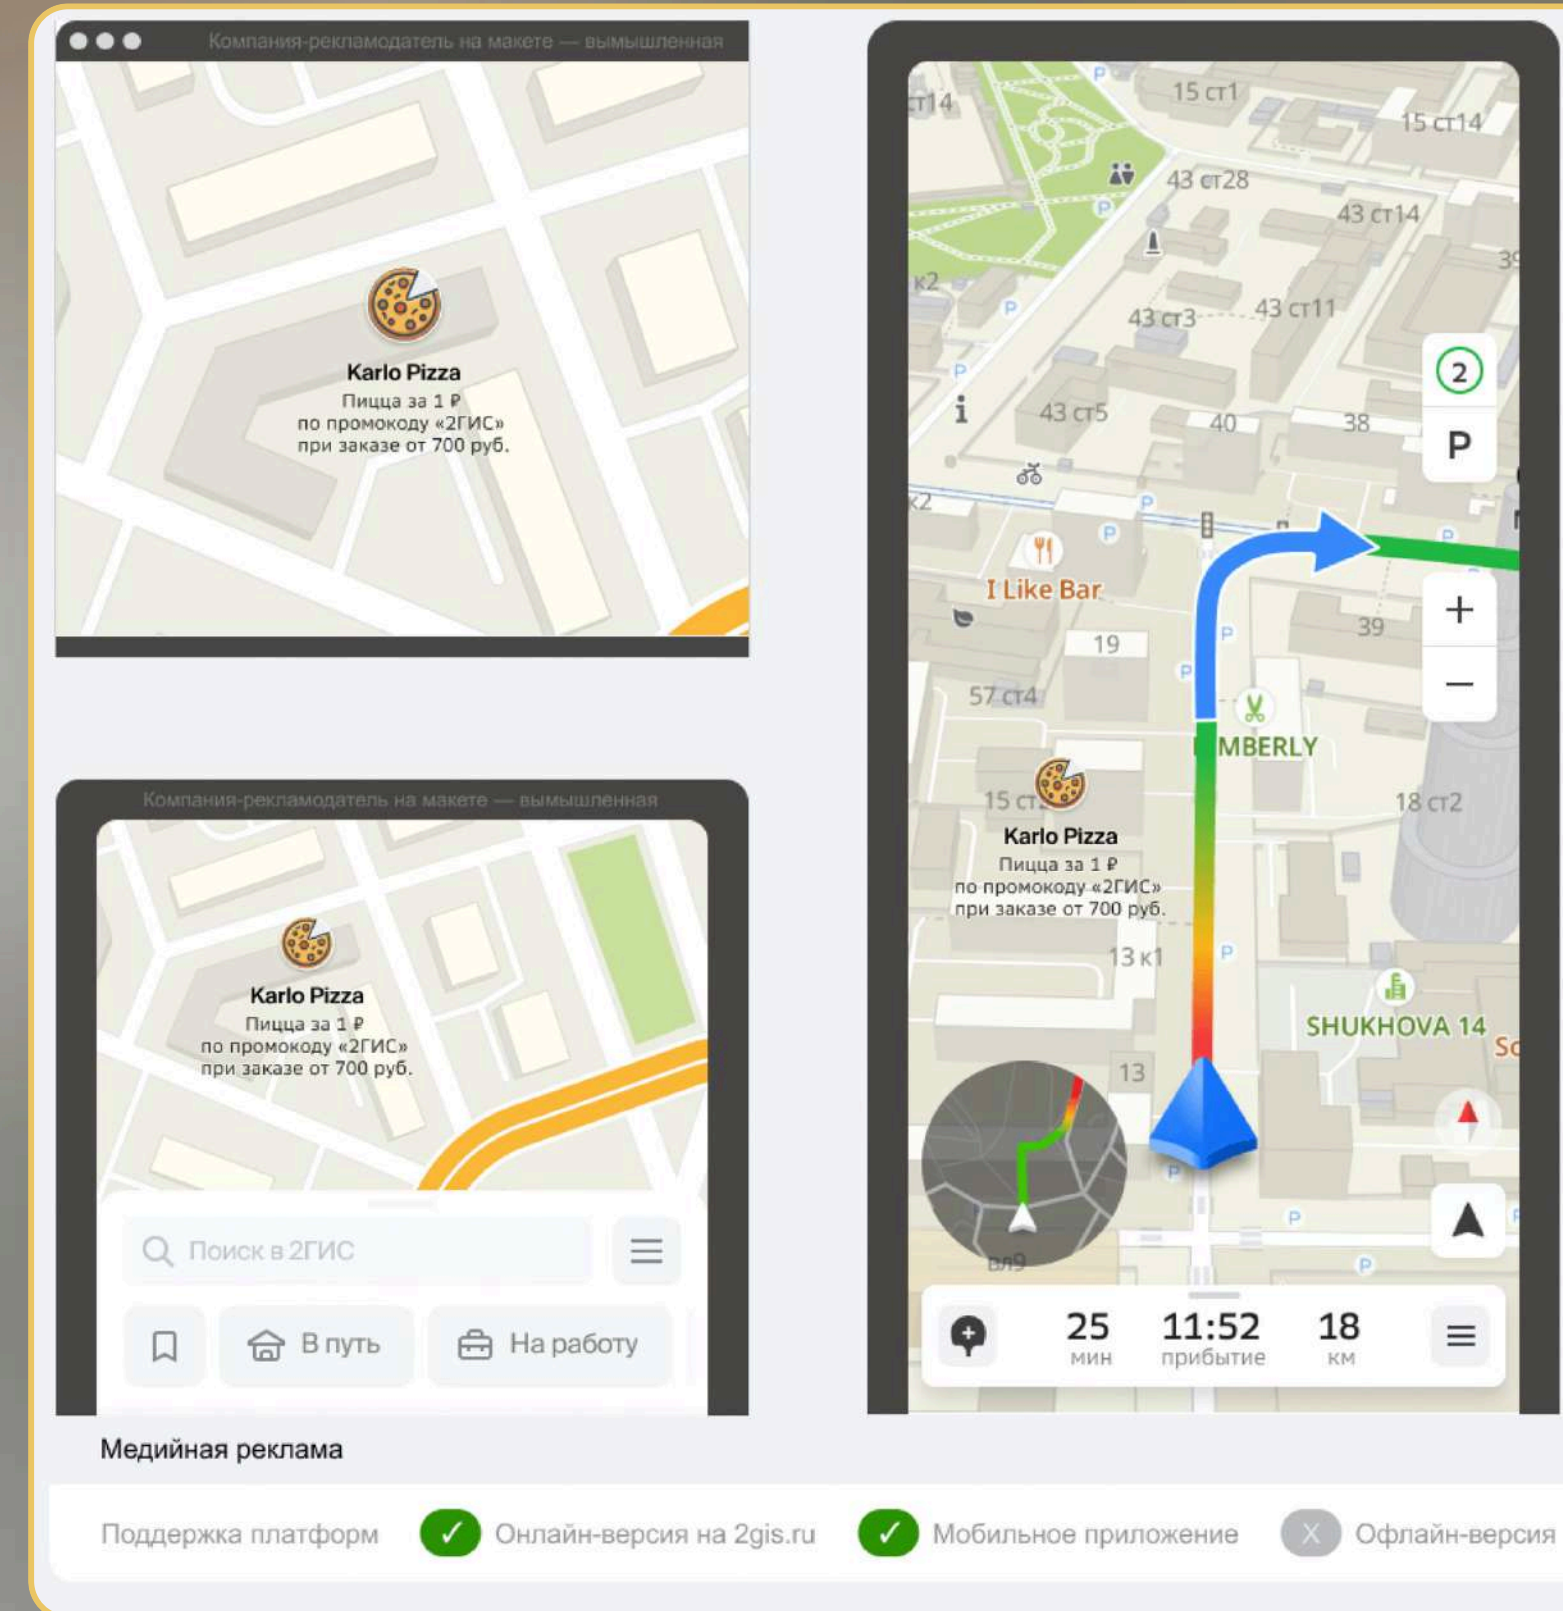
Компания-рекламодатель на макете — вымышленная

Karlo Pizza
Пицца за 1 ₽
по промокоду «2ГИС»
при заказе от 700 руб.

Компания-рекламодатель на макете — вымышленная

Karlo Pizza
Пицца за 1 ₽
по промокоду «2ГИС»
при заказе от 700 руб.

Поиск в 2ГИС

В путь

На работу

ст14
15 ст1
15 ст14
43 ст28
43 ст14
к2
43 ст3
43 ст11
43 ст5
40
38
2
P
к2
I Like Bar
19
39
57 ст4
MBERLY
15 ст
Karlo Pizza
Пицца за 1 ₽
по промокоду «2ГИС»
при заказе от 700 руб.
18 ст2
13 к1
SHUKHOVA 14
So
13
вл9
25
мин
11:52
прибытие
18
км

Медийная реклама

Поддержка платформ
Онлайн-версия на 2gis.ru
Мобильное приложение
Офлайн-версия